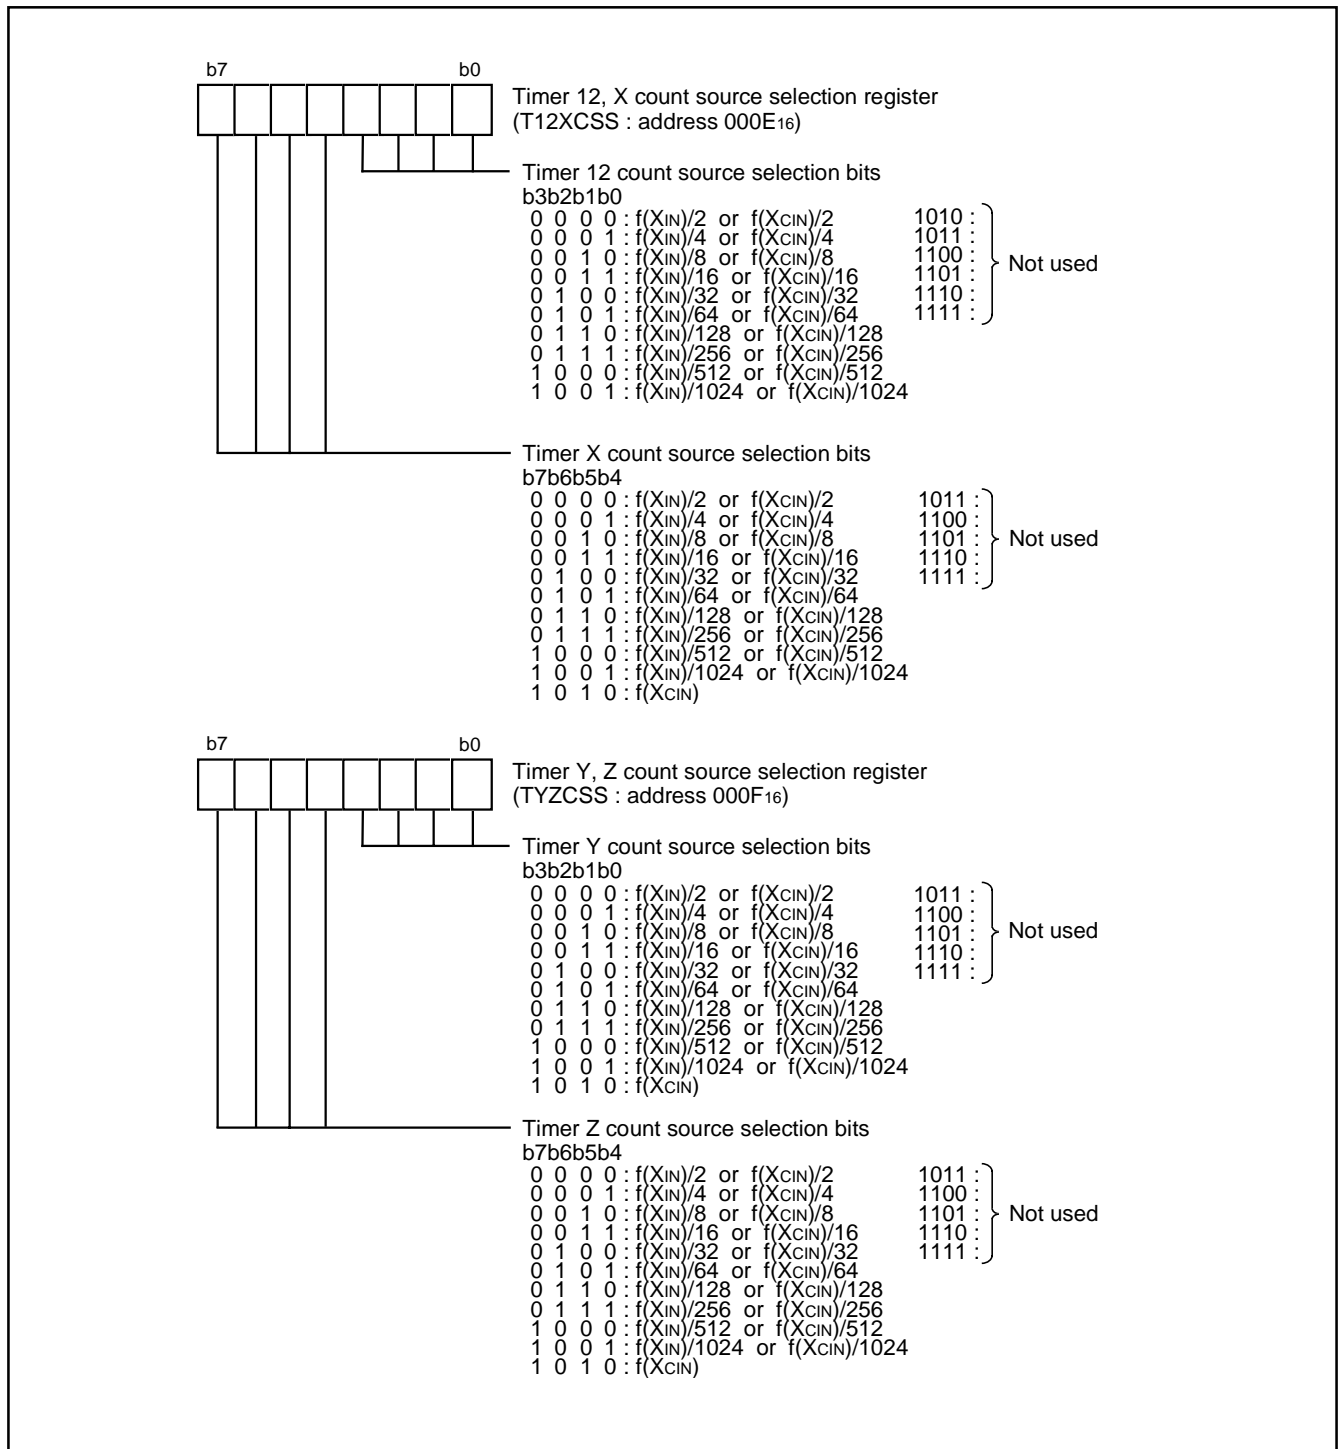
b7 b0

Timer 12, X count source selection register (T12XCSS : address 000E$_{16}$)

Timer 12 count source selection bits
b3b2b1b0
0 0 0 0 : f(XIN)/2 or f(XCIN)/2
0 0 0 1 : f(XIN)/4 or f(XCIN)/4
0 0 1 0 : f(XIN)/8 or f(XCIN)/8
0 0 1 1 : f(XIN)/16 or f(XCIN)/16
0 1 0 0 : f(XIN)/32 or f(XCIN)/32
0 1 0 1 : f(XIN)/64 or f(XCIN)/64
0 1 1 0 : f(XIN)/128 or f(XCIN)/128
0 1 1 1 : f(XIN)/256 or f(XCIN)/256
1 0 0 0 : f(XIN)/512 or f(XCIN)/512
1 0 0 1 : f(XIN)/1024 or f(XCIN)/1024
1010 :
1011 :
1100 :
1101 :
1110 :
1111 :
Not used

Timer X count source selection bits
b7b6b5b4
0 0 0 0 : f(XIN)/2 or f(XCIN)/2
0 0 0 1 : f(XIN)/4 or f(XCIN)/4
0 0 1 0 : f(XIN)/8 or f(XCIN)/8
0 0 1 1 : f(XIN)/16 or f(XCIN)/16
0 1 0 0 : f(XIN)/32 or f(XCIN)/32
0 1 0 1 : f(XIN)/64 or f(XCIN)/64
0 1 1 0 : f(XIN)/128 or f(XCIN)/128
0 1 1 1 : f(XIN)/256 or f(XCIN)/256
1 0 0 0 : f(XIN)/512 or f(XCIN)/512
1 0 0 1 : f(XIN)/1024 or f(XCIN)/1024
1 0 1 0 : f(XCIN)
1011 :
1100 :
1101 :
1110 :
1111 :
Not used

b7 b0

Timer Y, Z count source selection register (TYZCSS : address 000F$_{16}$)

Timer Y count source selection bits
b3b2b1b0
0 0 0 0 : f(XIN)/2 or f(XCIN)/2
0 0 0 1 : f(XIN)/4 or f(XCIN)/4
0 0 1 0 : f(XIN)/8 or f(XCIN)/8
0 0 1 1 : f(XIN)/16 or f(XCIN)/16
0 1 0 0 : f(XIN)/32 or f(XCIN)/32
0 1 0 1 : f(XIN)/64 or f(XCIN)/64
0 1 1 0 : f(XIN)/128 or f(XCIN)/128
0 1 1 1 : f(XIN)/256 or f(XCIN)/256
1 0 0 0 : f(XIN)/512 or f(XCIN)/512
1 0 0 1 : f(XIN)/1024 or f(XCIN)/1024
1 0 1 0 : f(XCIN)
1011 :
1100 :
1101 :
1110 :
1111 :
Not used

Timer Z count source selection bits
b7b6b5b4
0 0 0 0 : f(XIN)/2 or f(XCIN)/2
0 0 0 1 : f(XIN)/4 or f(XCIN)/4
0 0 1 0 : f(XIN)/8 or f(XCIN)/8
0 0 1 1 : f(XIN)/16 or f(XCIN)/16
0 1 0 0 : f(XIN)/32 or f(XCIN)/32
0 1 0 1 : f(XIN)/64 or f(XCIN)/64
0 1 1 0 : f(XIN)/128 or f(XCIN)/128
0 1 1 1 : f(XIN)/256 or f(XCIN)/256
1 0 0 0 : f(XIN)/512 or f(XCIN)/512
1 0 0 1 : f(XIN)/1024 or f(XCIN)/1024
1 0 1 0 : f(XCIN)
1011 :
1100 :
1101 :
1110 :
1111 :
Not used